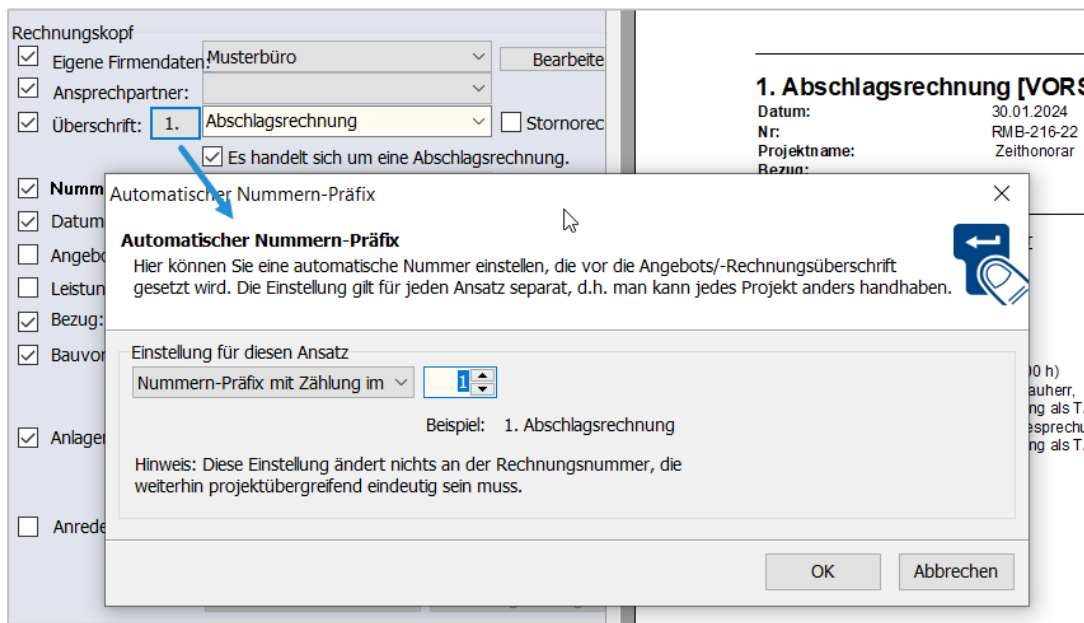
Rechnungskopf
Eigene Firmendaten: Musterbüro Bearbeite
Ansprechpartner:
Überschrift: 1. Abschlagsrechnung Stornorec
Es handelt sich um eine Abschlagsrechnung.
Numm
Datum
Angebo
Leistun
Bezug:
Bauvor
Anlagen
Anrede

1. Abschlagsrechnung [VORS
Datum: 30.01.2024
Nr: RMB-216-22
Projektname: Zeithonorar
Bezug:

0 h)
auherr,
ng als T
esprechu
ng als T

Automatischer Nummern-Präfix
Automatischer Nummern-Präfix
Hier können Sie eine automatische Nummer einstellen, die vor die Angebots/-Rechnungsüberschrift gesetzt wird. Die Einstellung gilt für jeden Ansatz separat, d.h. man kann jedes Projekt anders handhaben.

Einstellung für diesen Ansatz
Nummern-Präfix mit Zählung im 1
Beispiel: 1. Abschlagsrechnung
Hinweis: Diese Einstellung ändert nichts an der Rechnungsnummer, die weiterhin projektübergreifend eindeutig sein muss.

OK Abbrechen